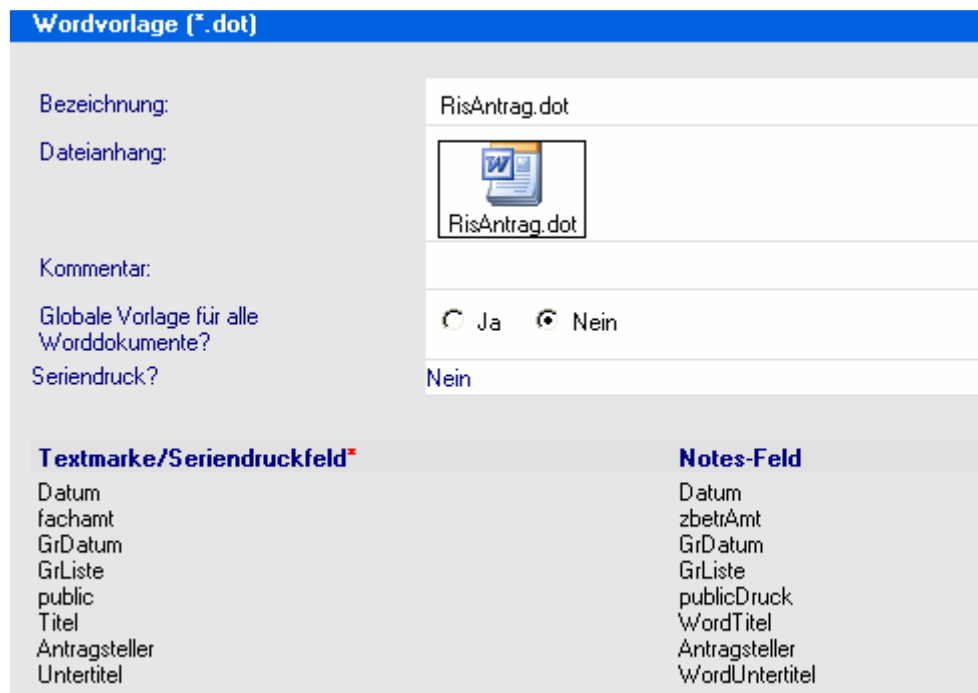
Wordvorlage (*.dot)

| | |
|---|---|
| Bezeichnung: | RisAntrag.dot |
| Dateianhang: | RisAntrag.dot |
| Kommentar: | |
| Globale Vorlage für alle Worddokumente? | Ja Nein |
| Seriendruck? | Nein |

| Textmarke/Seriendruckfeld* | Notes-Feld |
|---|---|
| Datum | Datum |
| fachamt | zbetrAmt |
| GrDatum | GrDatum |
| GrListe | GrListe |
| public | publicDruck |
| Titel | WordTitel |
| Antragsteller | Antragsteller |
| Untertitel | WordUntertitel |